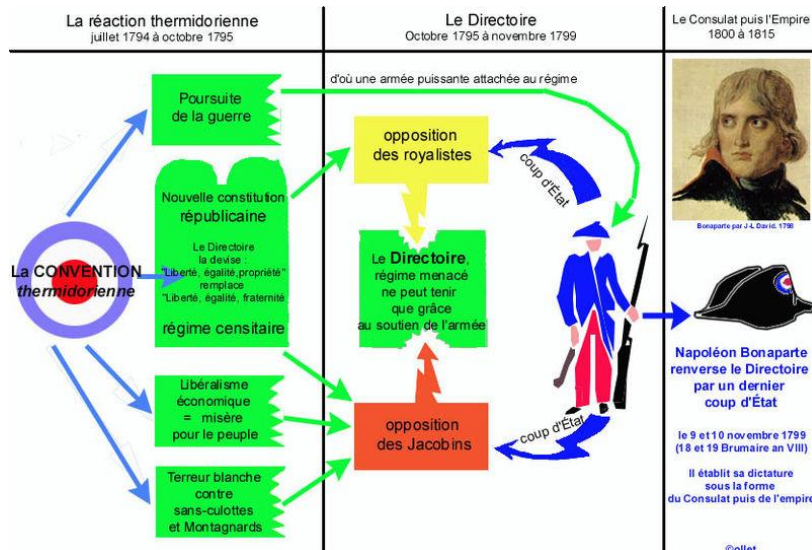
La réaction thermidorienne
juillet 1794 à octobre 1795

Le Directoire
Octobre 1795 à novembre 1799

Le Consulat puis l'Empire
1800 à 1815

d'où une armée puissante attachée au régime

Poursuite de la guerre

Nouvelle constitution républicaine

Le Directoire
la devise :
"Liberté, égalité,propriété"
remplace
"Liberté, égalité, fraternité

régime censitaire

La CONVENTION thermidorienne

Libéralisme économique = misère pour le peuple

Terreur blanche contre sans-culottes et Montagnards

opposition des royalistes

coup d'État

Le Directoire, régime menacé ne peut tenir que grâce au soutien de l'armée

opposition des Jacobins

coup d'État

Bonaparte par J-L David. 1798

Napoléon Bonaparte renverse le Directoire par un dernier coup d'État

le 9 et 10 novembre 1799 (18 et 19 Brumaire an VIII)

Il établit sa dictature sous la forme du Consulat puis de l'empire

©ollet